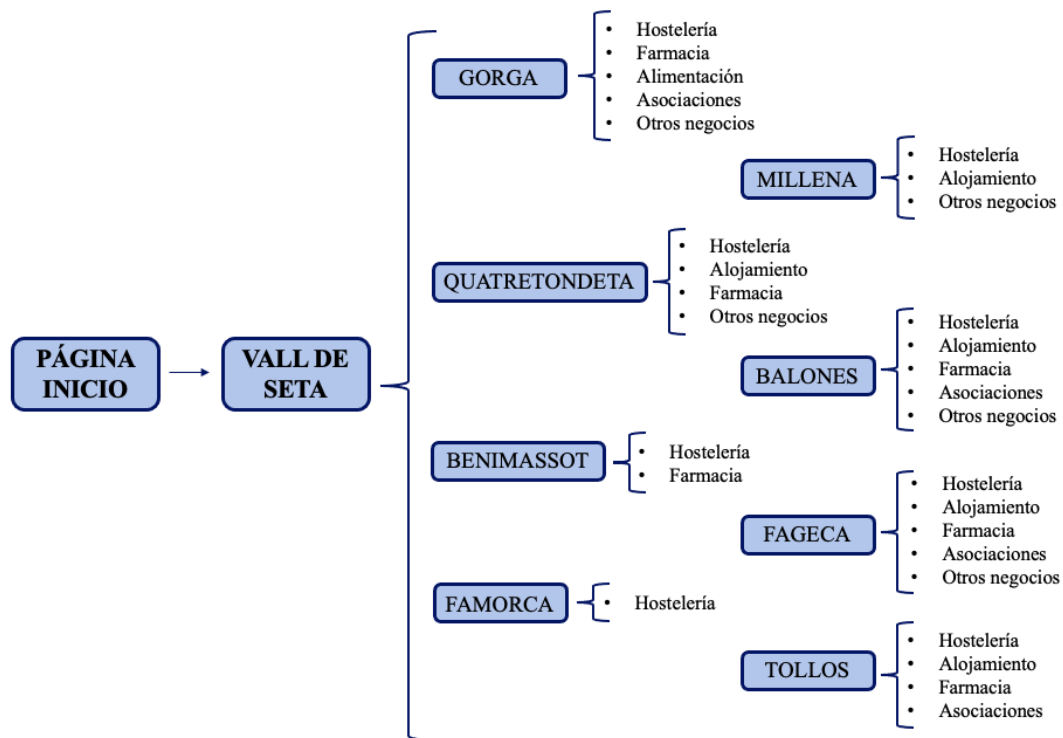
PÁGINA INICIO

VALL DE SETA

GORGA
- Hostelería
- Farmacia
- Alimentación
- Asociaciones
- Otros negocios

MILLENA
- Hostelería
- Alojamiento
- Otros negocios

QUATRETONDETA
- Hostelería
- Alojamiento
- Farmacia
- Otros negocios

BALONES
- Hostelería
- Alojamiento
- Farmacia
- Asociaciones
- Otros negocios

BENIMASSOT
- Hostelería
- Farmacia

FAGECA
- Hostelería
- Alojamiento
- Farmacia
- Asociaciones
- Otros negocios

FAMORCA
- Hostelería

TOLLOS
- Hostelería
- Alojamiento
- Farmacia
- Asociaciones